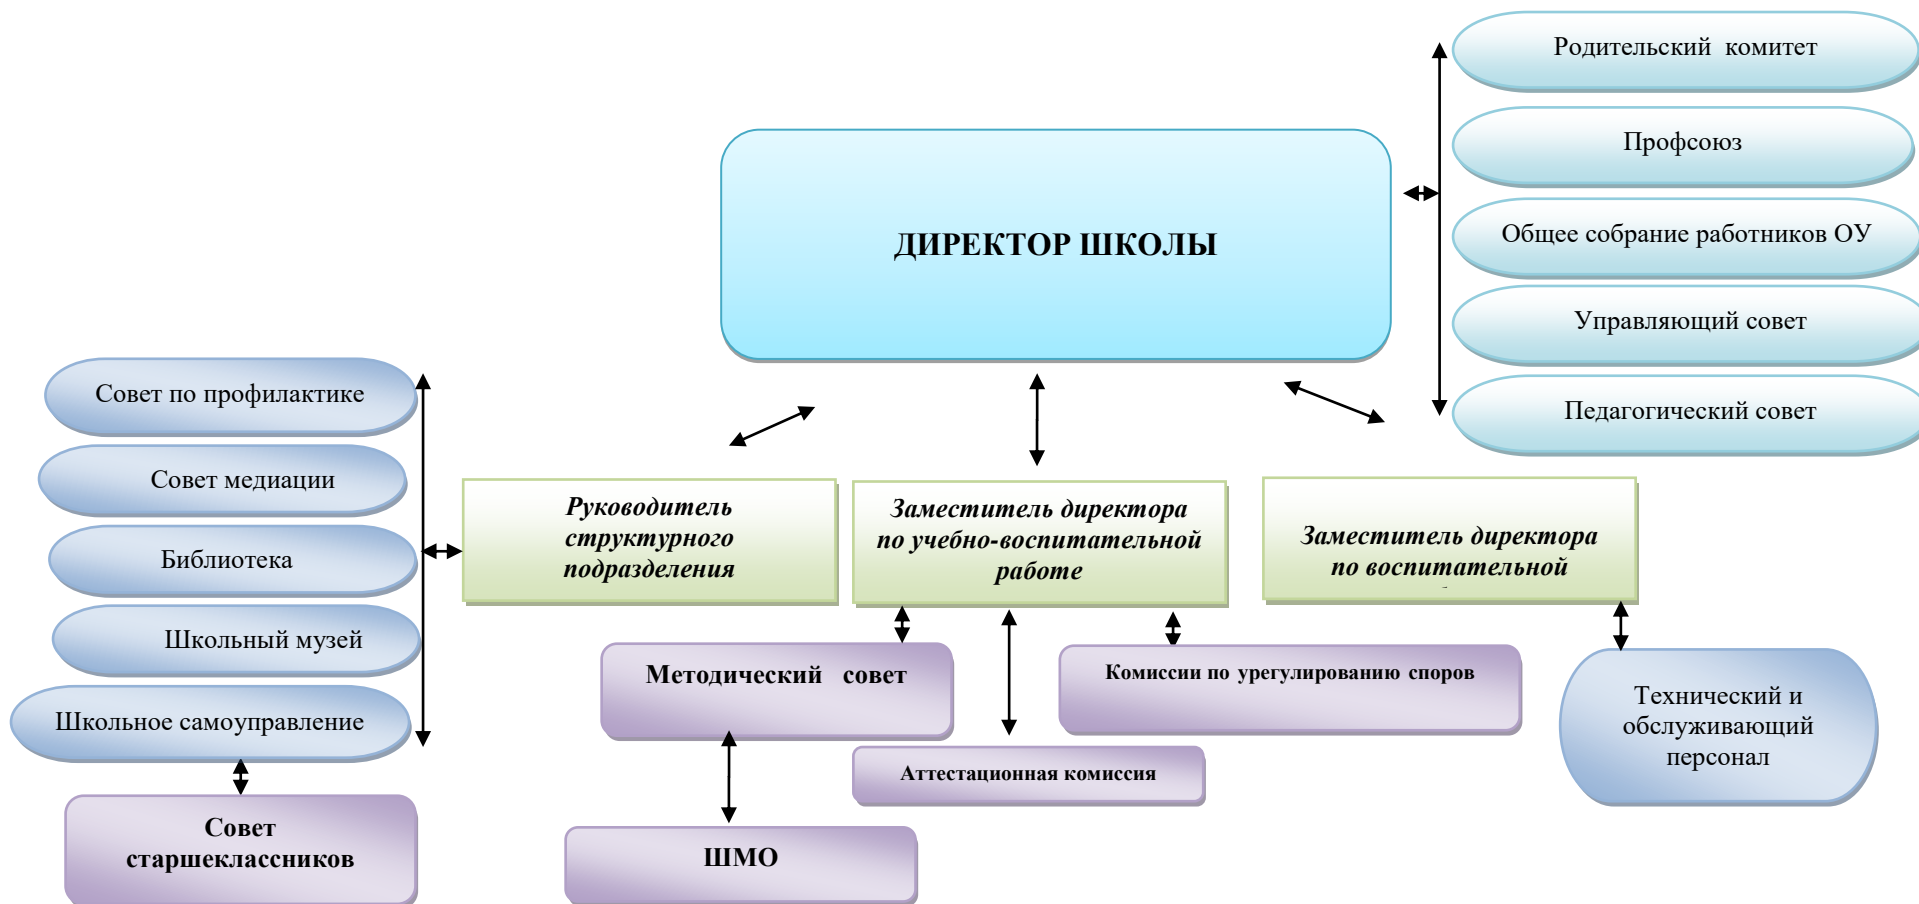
Родительский комитет

Профсоюз

Общее собрание работников ОУ

Управляющий совет

Педагогический совет

ДИРЕКТОР ШКОЛЫ

Совет по профилактике

Совет медиации

Библиотека

Школьный музей

Школьное самоуправление

Совет старшеклассников

Руководитель структурного подразделения

Заместитель директора по учебно-воспитательной работе

Заместитель директора по воспитательной

Методический совет

Комиссии по урегулированию споров

Аттестационная комиссия

ШМО

Технический и обслуживающий персонал